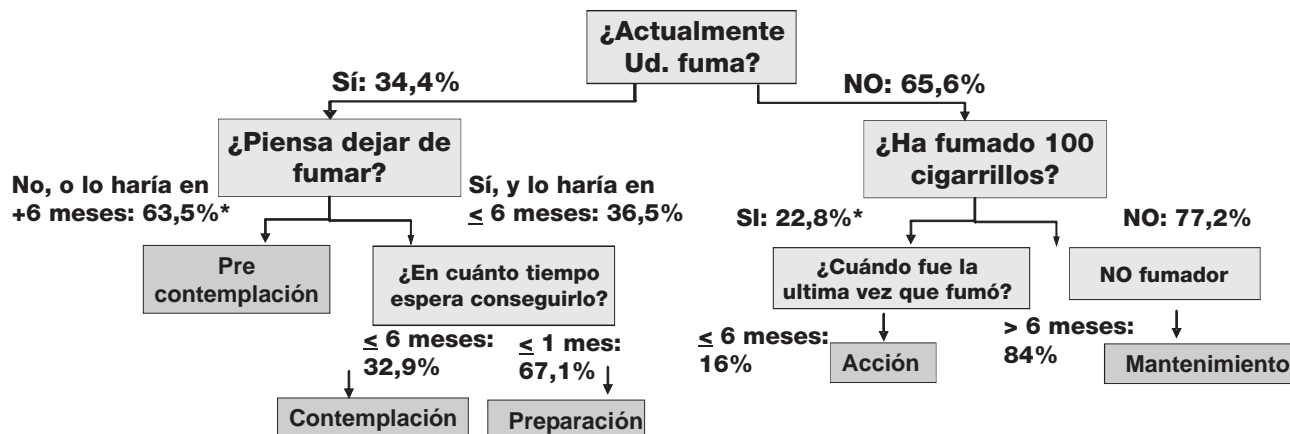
¿Actualmente Ud. fuma?

Sí: 34,4%

NO: 65,6%

¿Piensa dejar de fumar?

No, o lo haría en +6 meses: 63,5%*

Sí, y lo haría en $\leq$ 6 meses: 36,5%

Pre contemplación

¿En cuánto tiempo espera conseguirlo?

$\leq$ 6 meses: 32,9%

$\leq$ 1 mes: 67,1%

Contemplación

Preparación

¿Ha fumado 100 cigarrillos?

SI: 22,8%*

NO: 77,2%

¿Cuándo fue la ultima vez que fumó?

NO fumador

$\leq$ 6 meses: 16%

Acción

> 6 meses: 84%

Mantenimiento